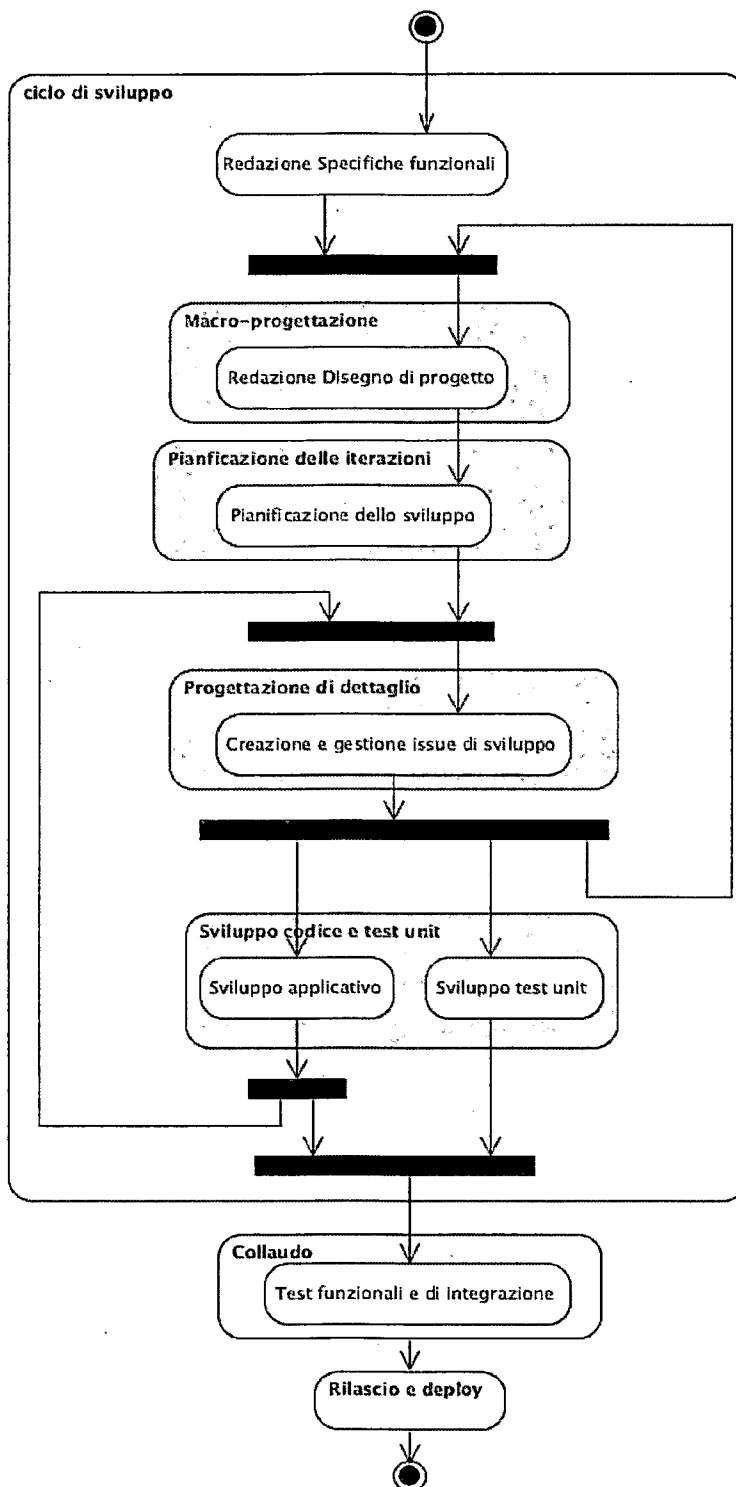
ciclo di sviluppo

Redazione Specifiche funzionali

Macro-progettazione

Redazione Disegno di progetto

Pianficazione delle iterazioni

Pianificazione dello sviluppo

Progettazione di dettaglio

Creazione e gestione issue di sviluppo

Sviluppo codice e test unit

Sviluppo applicativo

Sviluppo test unit

Collaudo

Test funzionali e di integrazione

Rilascio e deploy